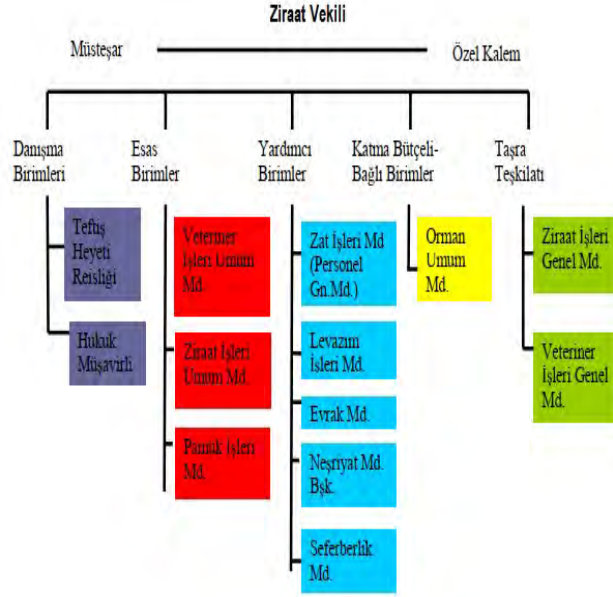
Ziraat Vekili

Müsteşar

Özel Kalem

Danışma Birimleri

Esas Birimler

Yardımcı Birimler

Katma Bütçeli-Bağlı Birimler

Taşra Teşkilatı

Teftiş Heyeti Reisliği

Hukuk Müşavirli

Veteriner İşleri Umum Md.

Ziraat İşleri Umum Md.

Pamuk İşleri Md.

Zat İşleri Md (Personel Gn.Md.)

Levazım İşleri Md.

Evrak Md.

Neşriyat Md. Bşk.

Seferberlik Md.

Orman Umum Md.

Ziraat İşleri Genel Md.

Veteriner İşleri Genel Md.